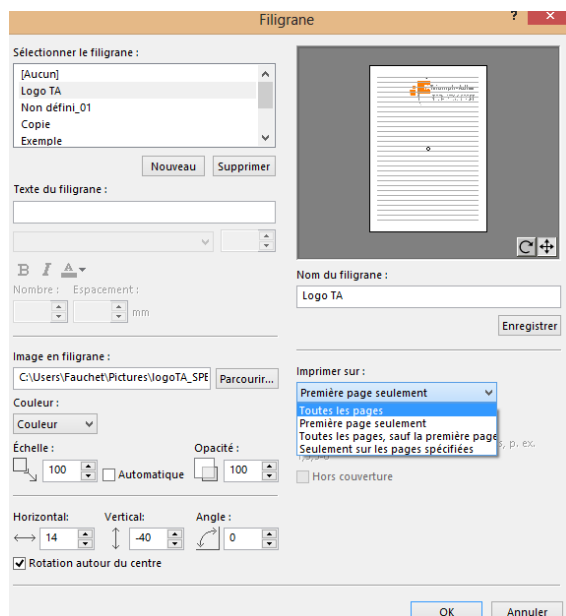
Filigrane

?

Sélectionner le filigrane :

[Aucun]
Logo TA
Non défini_01
Copie
Exemple

Nouveau
Supprimer

Texte du filigrane :

B I A

Nombre : Espacement :

mm

Image en filigrane :

C:\Users\Fauchet\Pictures\logoTA_SPE
Parcourir...

Couleur :

Couleur

Échelle :

100
Automatique

Opacité :

100

Horizontal:
14
Vertical:
-40
Angle :
0

Rotation autour du centre

Nom du filigrane :

Logo TA

Enregistrer

Imprimer sur :

Première page seulement

Toutes les pages
Première page seulement
Toutes les pages, sauf la première page
Seulement sur les pages spécifiées

, p. ex.

Hors couverture

OK
Annuler